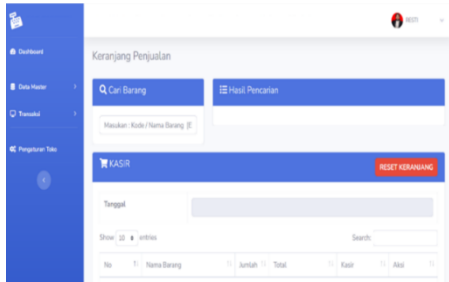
Dashboard

Data Master

Transaksi

Pengaturan Toko

RESTI

Keranjang Penjualan

Cari Barang

Hasil Pencarian

Masukan : Kode / Nama Barang [E

KASIR

RESET KERANJANG

Tanggal

Show 10 entries

Search:

| No | Nama Barang | Jumlah | Total | Kasir | Aksi |
|---|---|---|---|---|---|